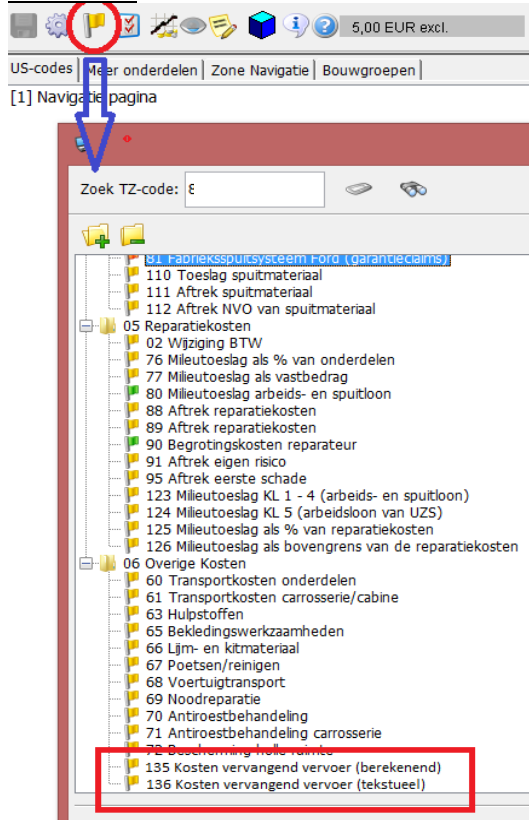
5,00 EUR excl.

US-codes | Meer onderdelen | Zone Navigatie | Bouwgroepen

[1] Navigatie pagina

Zoek TZ-code: 8

81 Fabrieksspuitsysteem Ford (garantieclaims)
110 Toeslag spuitmateriaal
111 Aftrek spuitmateriaal
112 Aftrek NVO van spuitmateriaal
05 Reparatiekosten
02 Wijziging BTW
76 Milieutoeslag als % van onderdelen
77 Milieutoeslag als vastbedrag
80 Milieutoeslag arbeids- en spuitloon
88 Aftrek reparatiekosten
89 Aftrek reparatiekosten
90 Begrotingskosten reparateur
91 Aftrek eigen risico
95 Aftrek eerste schade
123 Milieutoeslag KL 1 - 4 (arbeids- en spuitloon)
124 Milieutoeslag KL 5 (arbeidsloon van UZS)
125 Milieutoeslag als % van reparatiekosten
126 Milieutoeslag als bovengrens van de reparatiekosten
06 Overige Kosten
60 Transportkosten onderdelen
61 Transportkosten carrosserie/cabine
63 Hulpstoffen
65 Bekledingswerkzaamheden
66 Lijm- en kitmateriaal
67 Poetsen/reinigen
68 Voertuigtransport
69 Noodreparatie
70 Antiroestbehandeling
71 Antiroestbehandeling carrosserie
72 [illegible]
135 Kosten vervangend vervoer (berekenend)
136 Kosten vervangend vervoer (tekstueel)